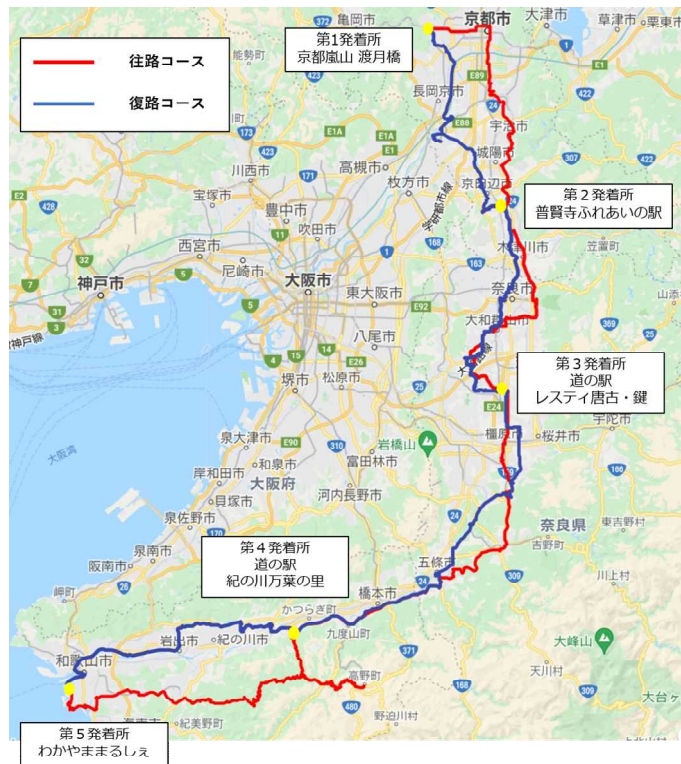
往路コース
復路コース

第1発着所
京都嵐山 渡月橋

第２発着所
普賢寺ふれあいの駅

第３発着所
道の駅
レスティ唐古・鍵

第４発着所
道の駅
紀の川万葉の里

第５発着所
わかやままるしぇ

亀岡市
京都市
大津市
草津市
栗東市
長岡京市
宇治市
城陽市
京田辺市
木津川市
奈良市
大和郡山市
天理市
橿原市
桜井市
宇陀市
高槻市
枚方市
川西市
宝塚市
豊中市
吹田市
西宮市
尼崎市
大阪市
神戸市
東大阪市
八尾市
堺市
松原市
泉大津市
和泉市
岸和田市
貝塚市
泉佐野市
泉南市
阪南市
岬町
富田林市
河内長野市
大阪府
岩橋山
五條市
橋本市
かつらぎ町
九度山町
高野町
岩出市
紀の川市
和歌山市
海南市
紀美野町
野迫川村
奈良県
吉野町
東吉野村
川上村
天川村
大峰山
大台ヶ
笠置町
山添
大阪湾
阪神高速
E1
E1A
E2
E24
E25
E26
E88
E89
E90
E92
372
9
428
176
173
163
165
168
169
170
24
26
307
308
309
310
371
480
43
31
28
2
5
7
8
11
12
13
15
16
18
21
22
25
31